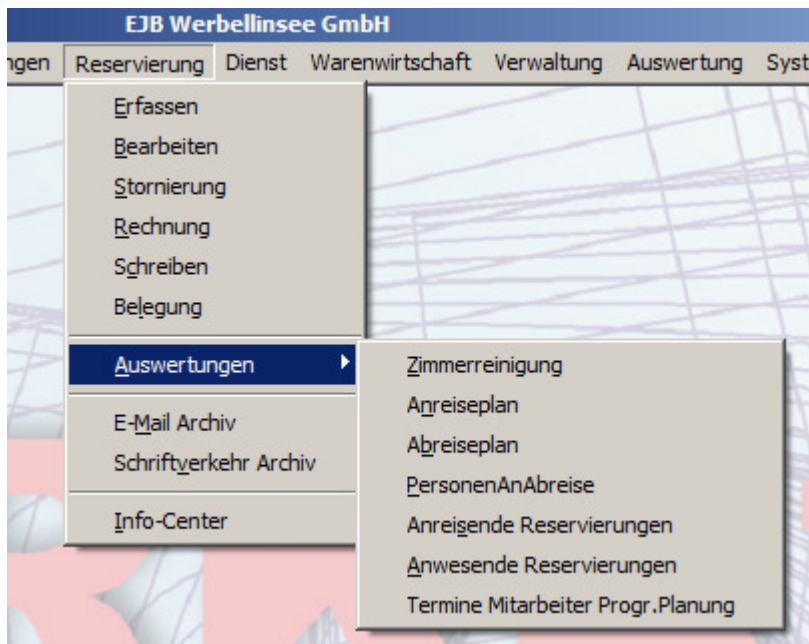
EJB Werbellinsee GmbH

ngen Reservierung Dienst Warenwirtschaft Verwaltung Auswertung Syst

Erfassen
Bearbeiten
Stornierung
Rechnung
Schreiben
Belegung
Auswertungen
E-Mail Archiv
Schriftverkehr Archiv
Info-Center

Zimmerreinigung
Anreiseplan
Abreiseplan
PersonenAnAbreise
Anreisende Reservierungen
Anwesende Reservierungen
Termine Mitarbeiter Progr.Planung